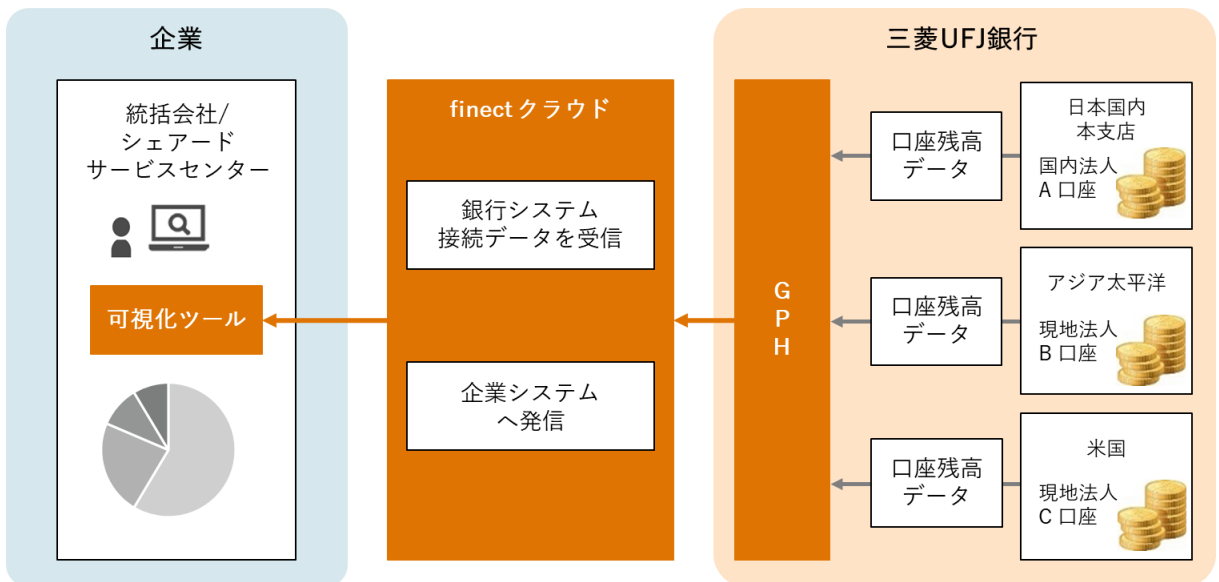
企業

統括会社/
シェアード
サービスセンター

可視化ツール

finect クラウド

銀行システム
接続データを受信

企業システム
へ発信

三菱UFJ銀行

G
P
H

口座残高
データ

日本国内
本支店

国内法人
A 口座

口座残高
データ

アジア太平洋

現地法人
B 口座

口座残高
データ

米国

現地法人
C 口座